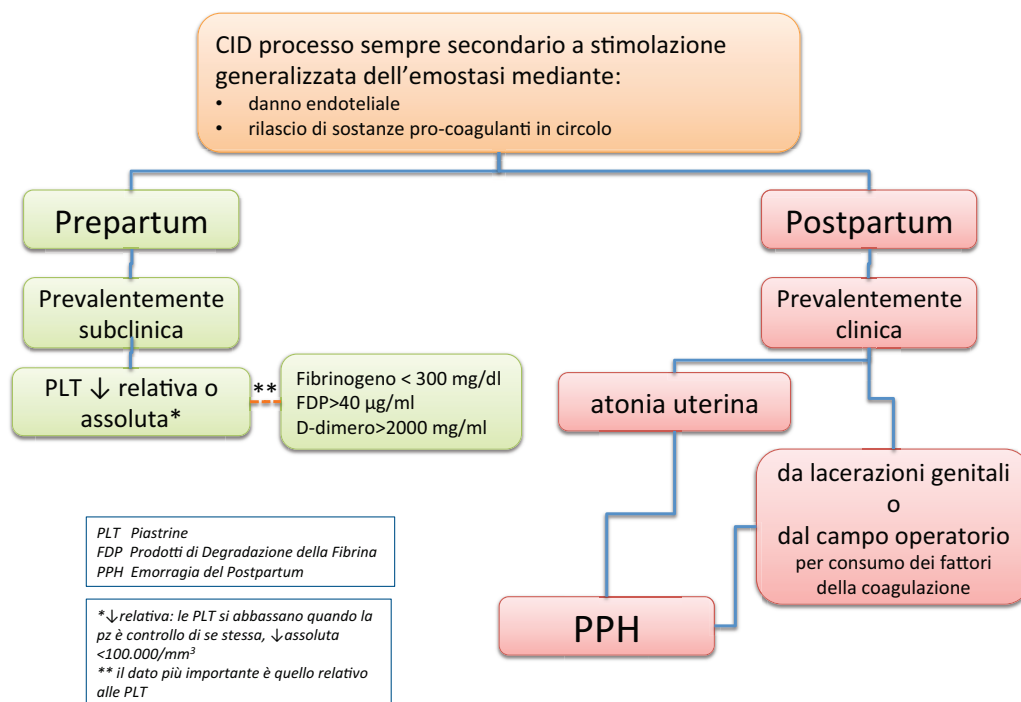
CID processo sempre secondario a stimolazione generalizzata dell'emostasi mediante:
• danno endoteliale
• rilascio di sostanze pro-coagulanti in circolo

Prepartum

Prevalentemente subclinica

PLT ↓ relativa o assoluta*

**

Fibrinogeno < 300 mg/dl
FDP>40 μg/ml
D-dimero>2000 mg/ml

Postpartum

Prevalentemente clinica

atonia uterina

da lacerazioni genitali
o
dal campo operatorio
per consumo dei fattori della coagulazione

PPH

*PLT Piastrine*
*FDP Prodotti di Degradazione della Fibrina*
*PPH Emorragia del Postpartum*

*\*↓relativa: le PLT si abbassano quando la pz è controllo di se stessa, ↓assoluta <100.000/mm$^3$*
*\*\* il dato più importante è quello relativo alle PLT*